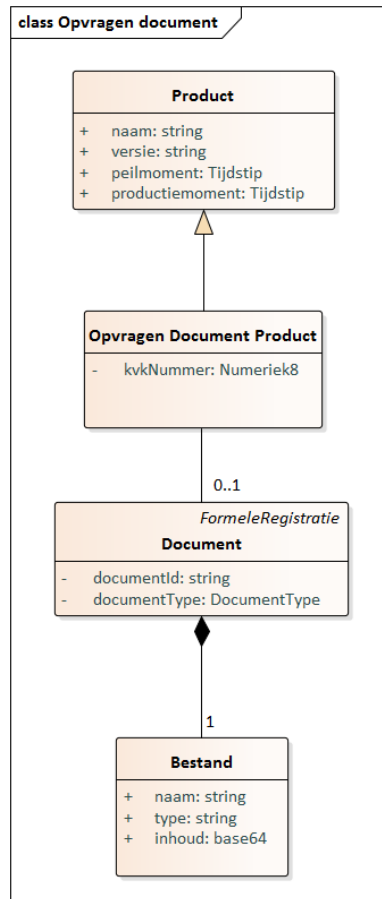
class Opvragen document

Product

+ naam: string
+ versie: string
+ peilmoment: Tijdstip
+ productiemoment: Tijdstip

Opvragen Document Product

- kvkNummer: Numeriek8

0..1

FormeleRegistratie
Document

- documentId: string
- documentType: DocumentType

1

Bestand

+ naam: string
+ type: string
+ inhoud: base64